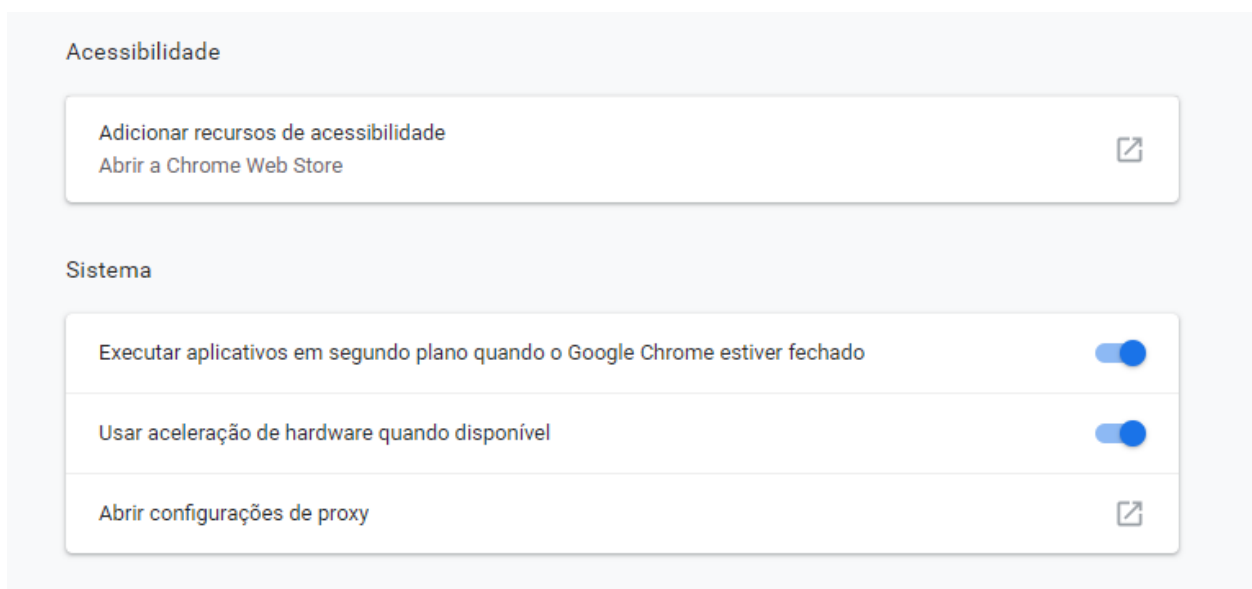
Acessibilidade

Adicionar recursos de acessibilidade
Abrir a Chrome Web Store

Sistema

Executar aplicativos em segundo plano quando o Google Chrome estiver fechado

Usar aceleração de hardware quando disponível

Abrir configurações de proxy